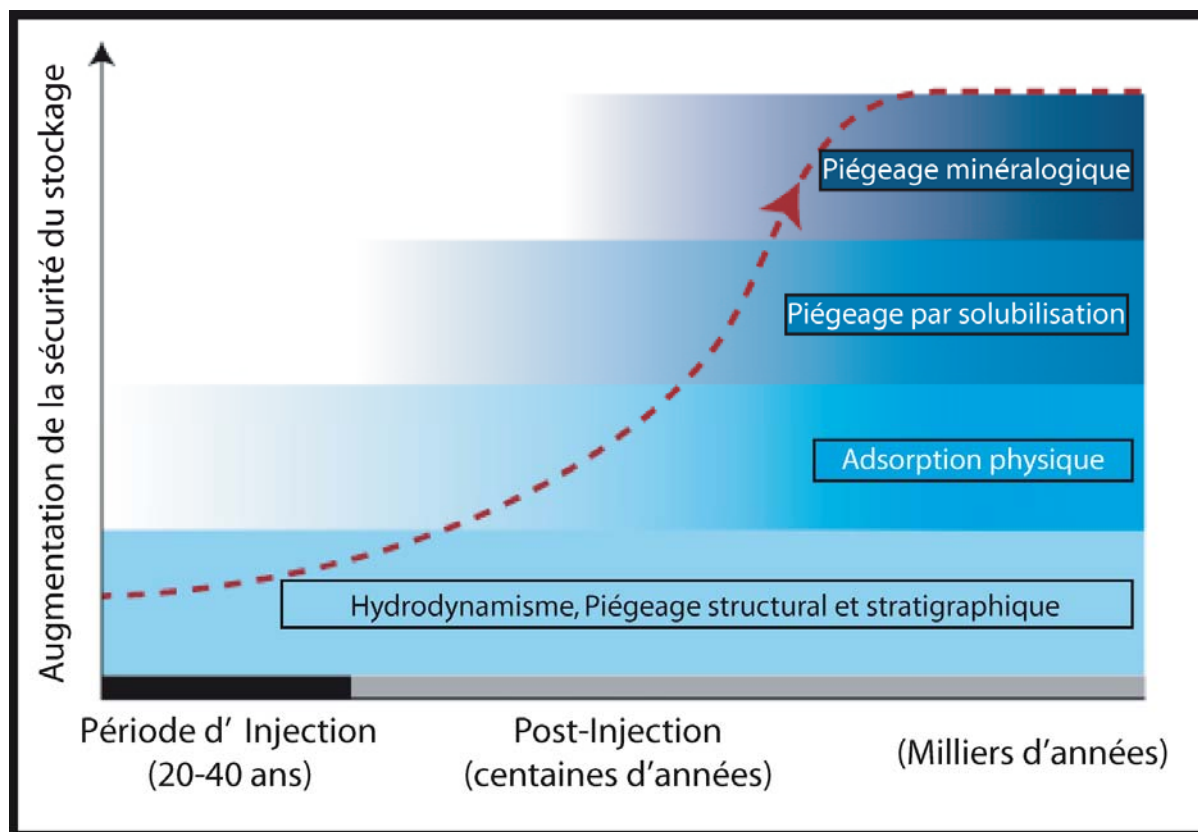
Augmentation de la sécurité du stockage

Piégeage minéralogique

Piégeage par solubilisation

Adsorption physique

Hydrodynamisme, Piégeage structural et stratigraphique

Période d' Injection (20-40 ans)

Post-Injection (centaines d'années)

(Milliers d'années)